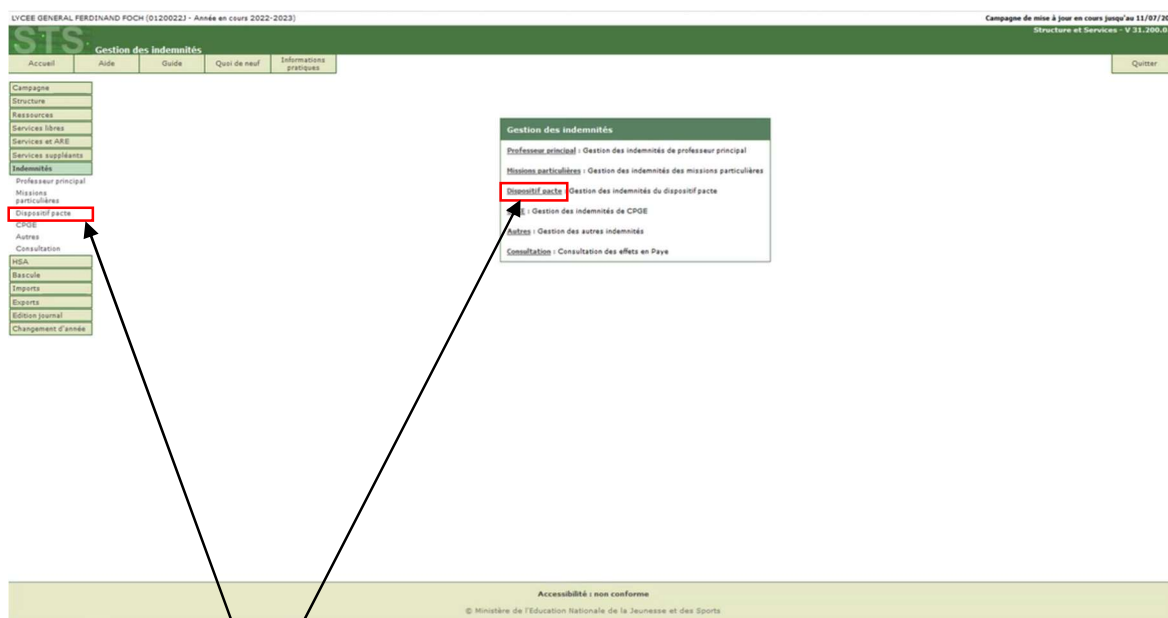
LYCEE GENERAL FERDINAND FOCH (0120022J - Année en cours 2022-2023)

Campagne de mise à jour en cours jusqu'au 11/07/20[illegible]

Structure et Services - V 31.200.8

STS Gestion des indemnités

Accueil | Aide | Guide | Quoi de neuf | Informations pratiques

Quitter

Campagne
Structure
Ressources
Services libres
Services et ARE
Services suppléants
Indemnités
Professeur principal
Missions particulières
Dispositif pacte
CPGE
Autres
Consultation
HSA
Bascule
Imports
Exports
Edition journal
Changement d'année

Gestion des indemnités

Professeur principal : Gestion des indemnités de professeur principal

Missions particulières : Gestion des indemnités des missions particulières

Dispositif pacte : Gestion des indemnités du dispositif pacte

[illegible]E : Gestion des indemnités de CPGE

Autres : Gestion des autres indemnités

Consultation : Consultation des effets en Paye

Accessibilité : non conforme

© Ministère de l'Education Nationale de la Jeunesse et des Sports